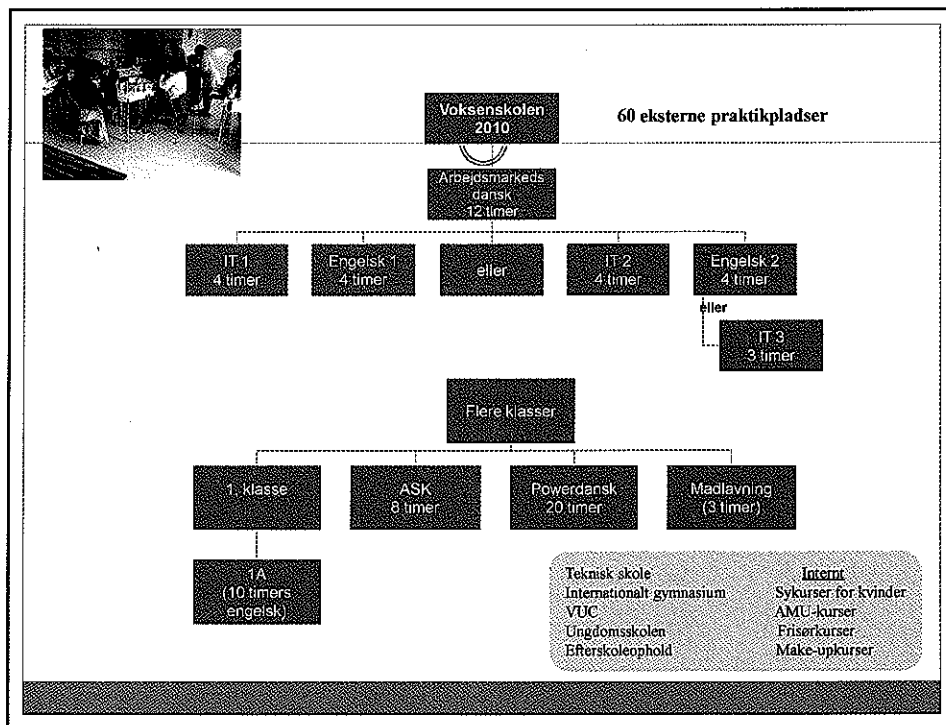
Voksenskolen 2010

60 eksterne praktikpladser

Arbejdsmarkeds dansk 12 timer

IT 1 4 timer

Engelsk 1 4 timer

eller

IT 2 4 timer

Engelsk 2 4 timer

eller

IT 3 3 timer

Flere klasser

1. klasse

ASK 8 timer

Powerdansk 20 timer

Madlavning (3 timer)

1A (10 timers engelsk)

Teknisk skole
Internationalt gymnasium
VUC
Ungdomsskolen
Efterskoleophold

Internt
Sykurser for kvinder
AMU-kurser
Frisørkurser
Make-upkurser